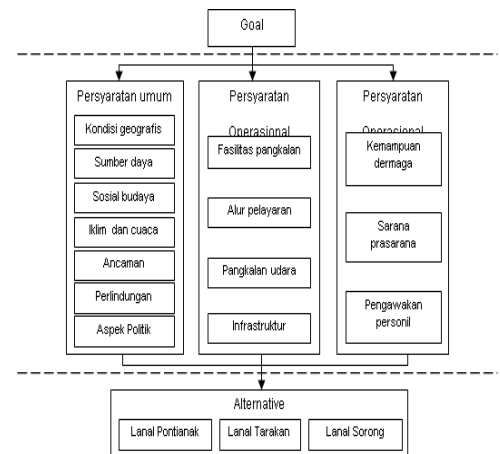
Goal

Persyaratan umum

Kondisi geografis

Sumber daya

Sosial budaya

Iklim dan cuaca

Ancaman

Perlindungan

Aspek Politik

Persyaratan Operasional

Fasilitas pangkalan

Alur pelayaran

Pangkalan udara

Infrastruktur

Persyaratan Operasional

Kemampuan dermaga

Sarana prasarana

Pengawakan personil

Alternative

Lanal Pontianak

Lanal Tarakan

Lanal Sorong